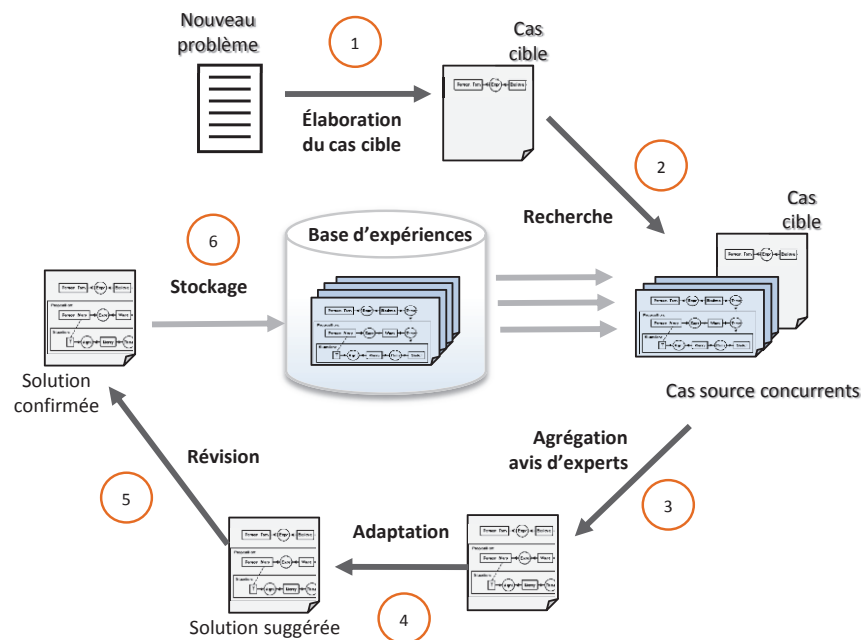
Nouveau problème

1

Élaboration du cas cible

Cas cible

2

Recherche

Cas cible

Base d'expériences

6

Stockage

Solution confirmée

Cas source concurrents

Agrégation avis d'experts

3

Révision

5

Adaptation

4

Solution suggérée